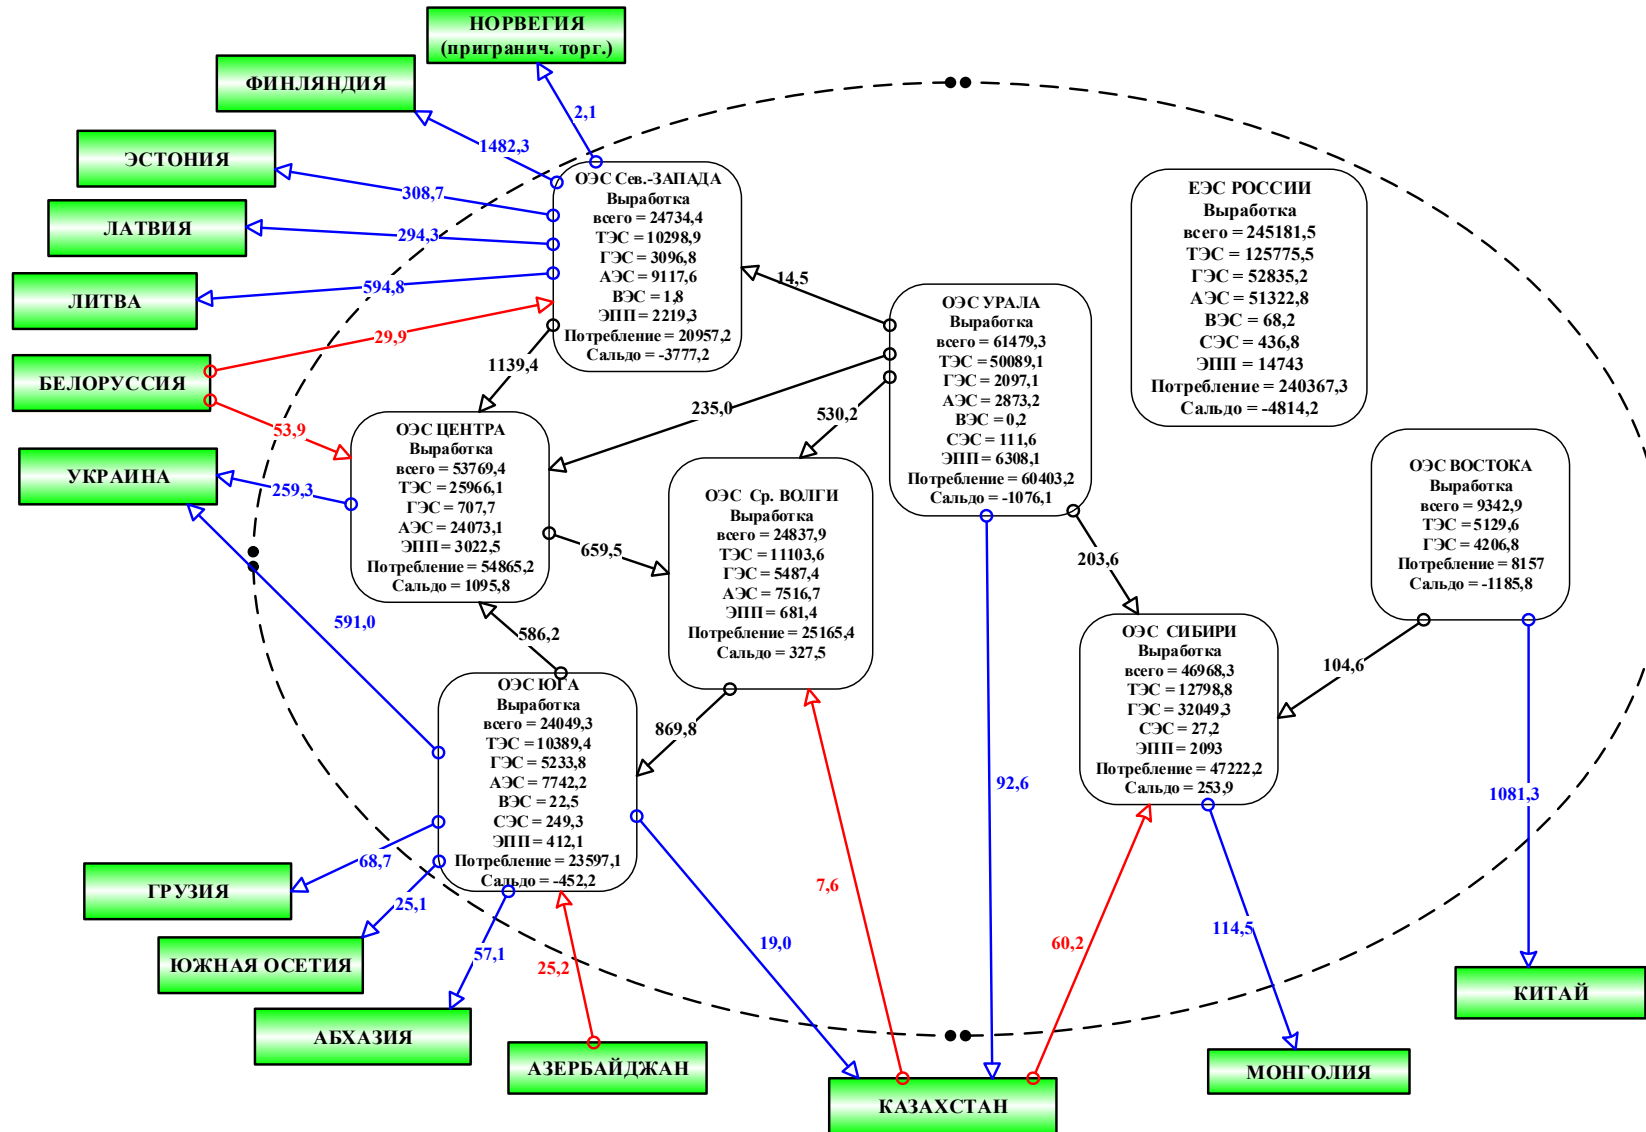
НОРВЕГИЯ (приграннч. торг.)

ФИНЛЯНДИЯ

ЭСТОНИЯ

ЛАТВИЯ

ЛИТВА

БЕЛОРУССИЯ

УКРАИНА

2,1

1482,3

308,7

294,3

594,8

29,9

53,9

259,3

ОЭС Сев.-ЗАПАДА
Выработка
всего = 24734,4
ТЭС = 10298,9
ГЭС = 3096,8
АЭС = 9117,6
ВЭС = 1,8
ЭПП = 2219,3
Потребление = 20957,2
Сальдо = -3777,2

ЕЭС РОССИИ
Выработка
всего = 245181,5
ТЭС = 125775,5
ГЭС = 52835,2
АЭС = 51322,8
ВЭС = 68,2
СЭС = 436,8
ЭПП = 14743
Потребление = 240367,3
Сальдо = -4814,2

14,5

ОЭС УРАЛА
Выработка
всего = 61479,3
ТЭС = 50089,1
ГЭС = 2097,1
АЭС = 2873,2
ВЭС = 0,2
СЭС = 111,6
ЭПП = 6308,1
Потребление = 60403,2
Сальдо = -1076,1

1139,4

235,0

530,2

ОЭС ЦЕНТРА
Выработка
всего = 53769,4
ТЭС = 25966,1
ГЭС = 707,7
АЭС = 24073,1
ЭПП = 3022,5
Потребление = 54865,2
Сальдо = 1095,8

ОЭС Ср. ВОЛГИ
Выработка
всего = 24837,9
ТЭС = 11103,6
ГЭС = 5487,4
АЭС = 7516,7
ЭПП = 681,4
Потребление = 25165,4
Сальдо = 327,5

ОЭС ВОСТОКА
Выработка
всего = 9342,9
ТЭС = 5129,6
ГЭС = 4206,8
Потребление = 8157
Сальдо = -1185,8

659,5

203,6

591,0

586,2

ОЭС СИБИРИ
Выработка
всего = 46968,3
ТЭС = 12798,8
ГЭС = 32049,3
СЭС = 27,2
ЭПП = 2093
Потребление = 47222,2
Сальдо = 253,9

104,6

ОЭС ЮГА
Выработка
всего = 24049,3
ТЭС = 10389,4
ГЭС = 5233,8
АЭС = 7742,2
ВЭС = 22,5
СЭС = 249,3
ЭПП = 412,1
Потребление = 23597,1
Сальдо = -452,2

869,8

92,6

1081,3

68,7

7,6

ГРУЗИЯ

25,1

19,0

60,2

114,5

ЮЖНАЯ ОСЕТИЯ

57,1

25,2

АБХАЗИЯ

АЗЕРБАЙДЖАН

КАЗАХСТАН

МОНГОЛИЯ

КИТАЙ